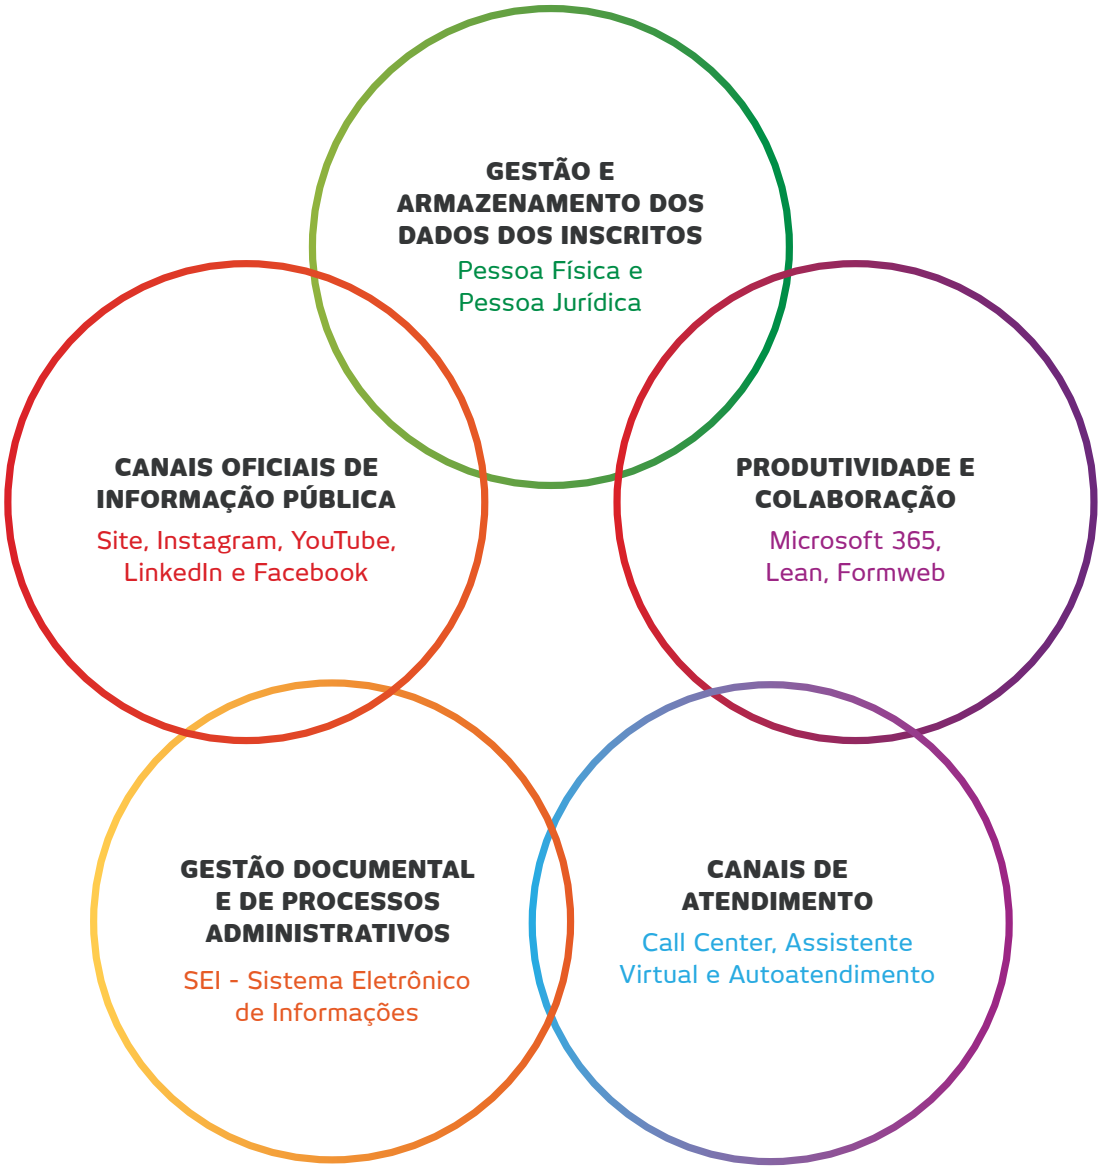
GESTÃO E ARMAZENAMENTO DOS DADOS DOS INSCRITOS
Pessoa Física e Pessoa Jurídica

CANAIS OFICIAIS DE INFORMAÇÃO PÚBLICA
Site, Instagram, YouTube, LinkedIn e Facebook

PRODUTIVIDADE E COLABORAÇÃO
Microsoft 365, Lean, Formweb

GESTÃO DOCUMENTAL E DE PROCESSOS ADMINISTRATIVOS
SEI - Sistema Eletrônico de Informações

CANAIS DE ATENDIMENTO
Call Center, Assistente Virtual e Autoatendimento